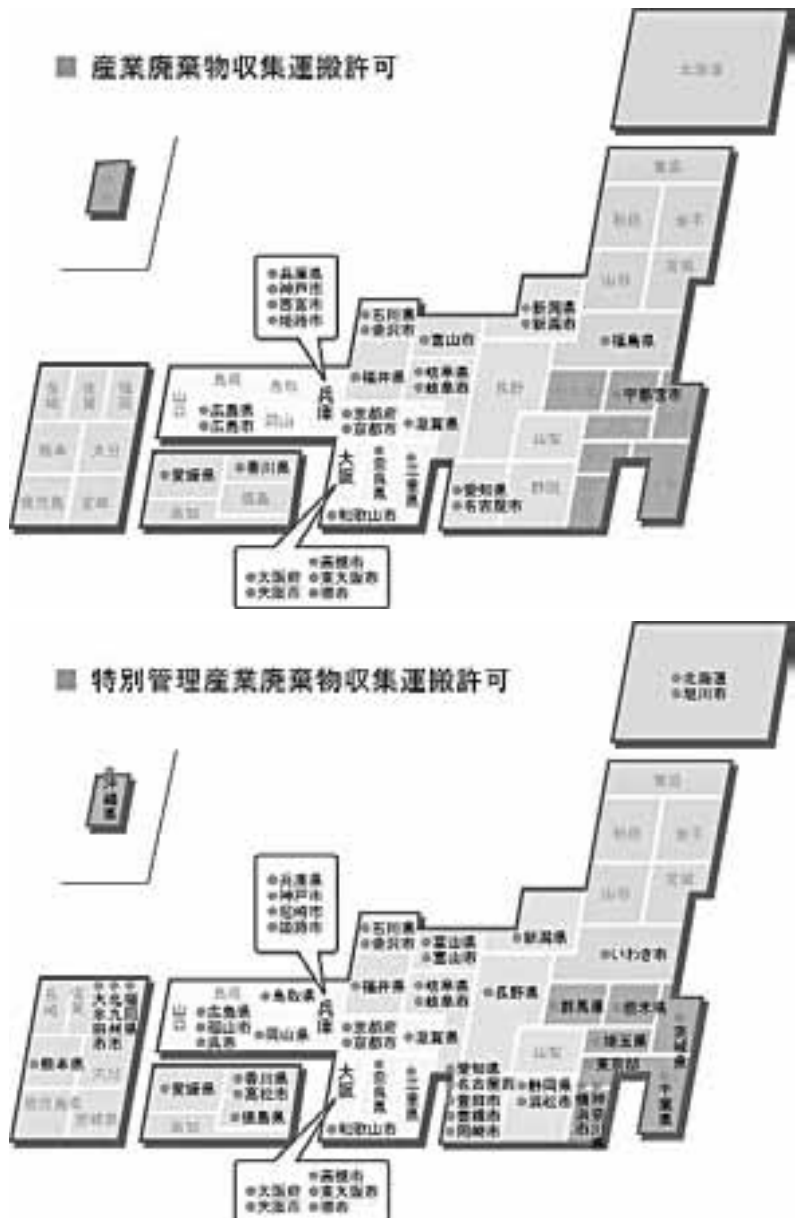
■ 産業廃棄物収集運搬許可

北海道

青森
秋田 岩手
山形 宮城
●新潟県
●新潟市
●福島県
●宇都宮市
長野
山梨
静岡
●愛知県
●名古屋市

●兵庫県
●神戸市
●西宮市
●姫路市

●石川県
●金沢市
●富山市
●福井県
●岐阜県
●岐阜市
●京都府
●京都市
●滋賀県
兵庫
大阪
●奈良県
三重県
●和歌山市

島根 鳥取
山口
●広島県
●広島市
岡山

長崎 佐賀 福岡
熊本 大分
鹿児島 宮崎

●愛媛県
●香川県
高知 徳島

●高槻市
●大阪府 ●東大阪市
●大阪市 ●堺市

■ 特別管理産業廃棄物収集運搬許可

●北海道
●旭川市

沖縄県

青森
秋田 岩手
宮城
●新潟県
●いわき市
●長野県
山梨
●群馬県 ●栃木県
●埼玉県
●東京都
●茨城県
●千葉県
●愛知県
●名古屋市
●豊田市
●豊橋市
●岡崎市
●静岡県
●浜松市
●横浜市
●川崎市

●兵庫県
●神戸市
●尼崎市
●姫路市

●石川県
●金沢市
●富山県
●富山市
●福井県
●岐阜県
●岐阜市
●京都府
●京都市
●滋賀県
兵庫
大阪
●奈良県
三重県
●和歌山市

島根
●鳥取県
山口
●広島県
●福山市
●呉市
●岡山県

長崎 佐賀
●北九州市
●大分市
●久留米市
●福岡市
●熊本県
大分
鹿児島県 宮崎県

●愛媛県
●香川県
●高松市
●徳島県
高知

●高槻市
●大阪府 ●東大阪市
●大阪市 ●堺市